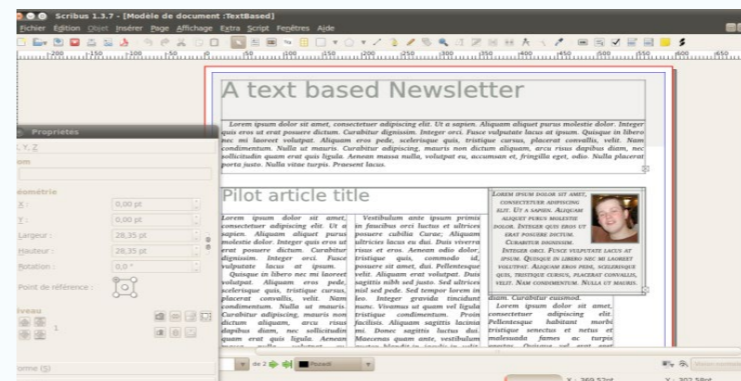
Scribus 1.3.7 - [Modèle de document :TextBased]

Fichier Edition Objet Insérer Page Affichage Extra Script Fenêtres Aide

Propriétés

X, Y, Z

Nom

Géométrie

X : 0,00 pt

Y : 0,00 pt

Largeur : 28,35 pt

Hauteur : 28,35 pt

Rotation : 0,0 °

Point de référence :

Niveau

1

Forme (S)

A text based Newsletter

Lorem ipsum dolor sit amet, consectetuer adipiscing elit. Ut a sapien. Aliquam aliquet purus molestie dolor. Integer quis eros ut erat posuere dictum. Curabitur dignissim. Integer orci. Fusce vulputate lacus at ipsum. Quisque in libero nec mi laoreet volutpat. Aliquam eros pede, scelerisque quis, tristique cursus, placerat convallis, velit. Nam condimentum. Nulla ut mauris. Curabitur adipiscing, mauris non dictum aliquam, arcu risus dapibus diam, nec sollicitudin quam erat quis ligula. Aenean massa nulla, volutpat eu, accumsan et, fringilla eget, odio. Nulla placerat porta justo. Nulla vitae turpis. Praesent lacus.

Pilot article title

Lorem ipsum dolor sit amet, consectetuer adipiscing elit. Ut a sapien. Aliquam aliquet purus molestie dolor. Integer quis eros ut erat posuere dictum. Curabitur dignissim. Integer orci. Fusce vulputate lacus at ipsum. Quisque in libero nec mi laoreet volutpat. Aliquam eros pede, scelerisque quis, tristique cursus, placerat convallis, velit. Nam condimentum. Nulla ut mauris. Curabitur adipiscing, mauris non dictum aliquam, arcu risus dapibus diam, nec sollicitudin quam erat quis ligula. Aenean

Vestibulum ante ipsum primis in faucibus orci luctus et ultrices posuere cubilia Curae; Aliquam ultricies lacus eu dui. Duis viverra risus et eros. Aenean odio dolor, tristique quis, commodo id, posuere sit amet, dui. Pellentesque velit. Aliquam erat volutpat. Duis sagittis nibh sed justo. Sed ultrices nisl sed pede. Sed tempor lorem in leo. Integer gravida tincidunt nunc. Vivamus ut quam vel ligula tristique condimentum. Proin facilisis. Aliquam sagittis lacinia mi. Donec sagittis luctus dui. Maecenas quam ante, vestibulum

Lorem ipsum dolor sit amet, consectetuer adipiscing elit. Ut a sapien. Aliquam aliquet purus molestie dolor. Integer quis eros ut erat posuere dictum. Curabitur dignissim. Integer orci. Fusce vulputate lacus at ipsum. Quisque in libero nec mi laoreet volutpat. Aliquam eros pede, scelerisque quis, tristique cursus, placerat convallis, velit. Nam condimentum. Nulla ut mauris.

diam. Curabitur euismod. Lorem ipsum dolor sit amet, consectetuer adipiscing elit. Pellentesque habitant morbi tristique senectus et netus et malesuada fames ac turpis

de 2

Noir